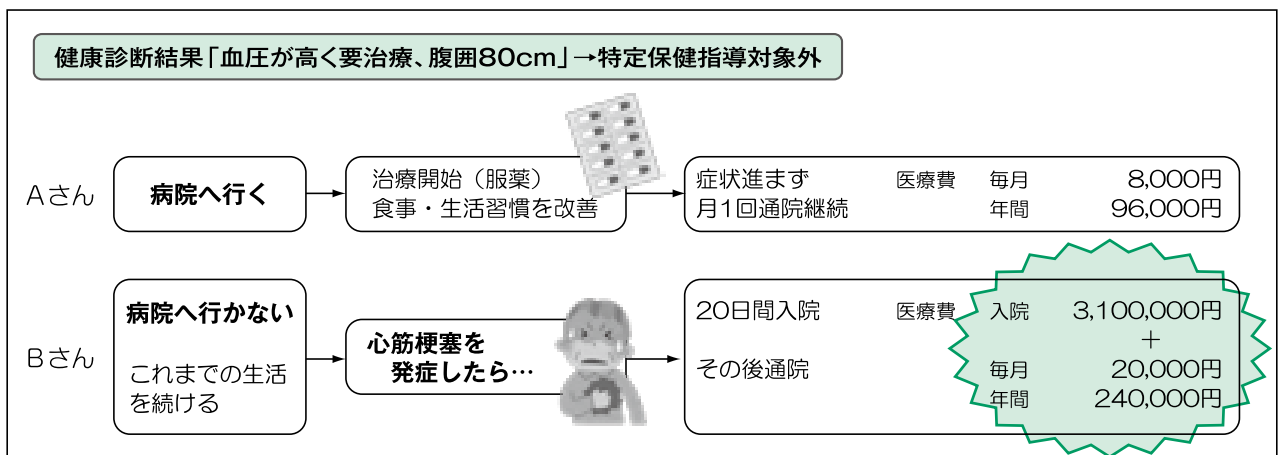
健康診断結果「血圧が高く要治療、腹囲80cm」→特定保健指導対象外

Aさん

病院へ行く

治療開始（服薬）
食事・生活習慣を改善

症状進まず
月1回通院継続

医療費 毎月 8,000円
年間 96,000円

Bさん

病院へ行かない

これまでの生活を続ける

心筋梗塞を発症したら…

20日間入院

その後通院

医療費 入院 3,100,000円
＋
毎月 20,000円
年間 240,000円